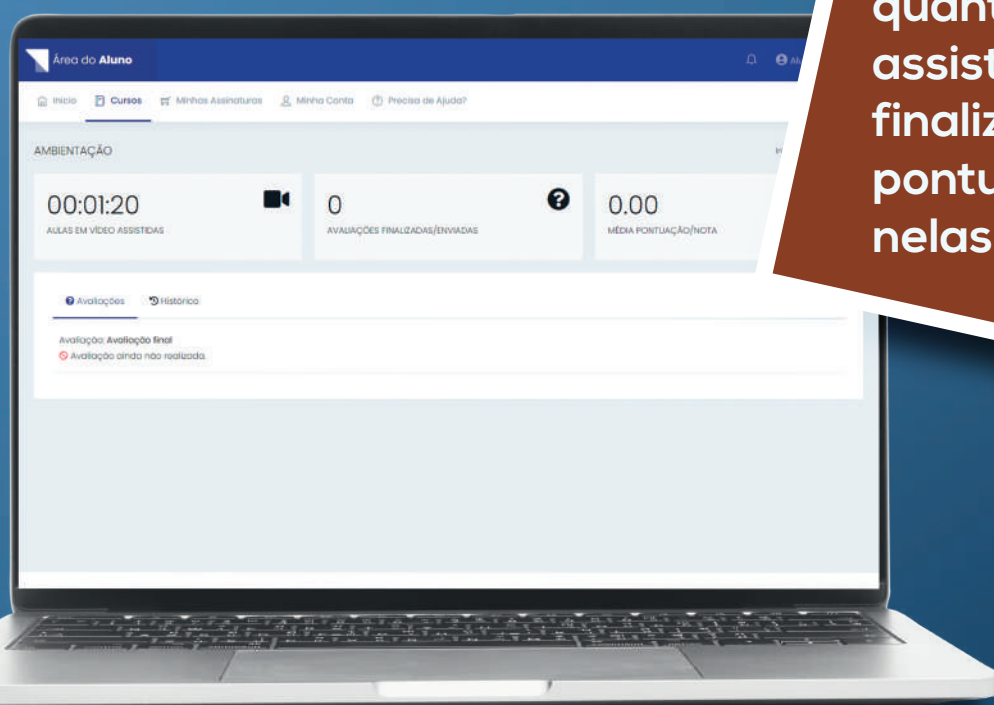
quant
assist
finaliz
pontu
nelas

Área do Aluno

Início   Cursos   Minhas Assinaturas   Minha Conta   Precisa de Ajuda?

AMBIENTAÇÃO

00:01:20
AULAS EM VÍDEO ASSISTIDAS

0
AVALIAÇÕES FINALIZADAS/ENVIADAS

0.00
MÉDIA PONTUAÇÃO/NOTA

Avaliações   Histórico

Avaliação: Avaliação final
Avaliação ainda não realizada